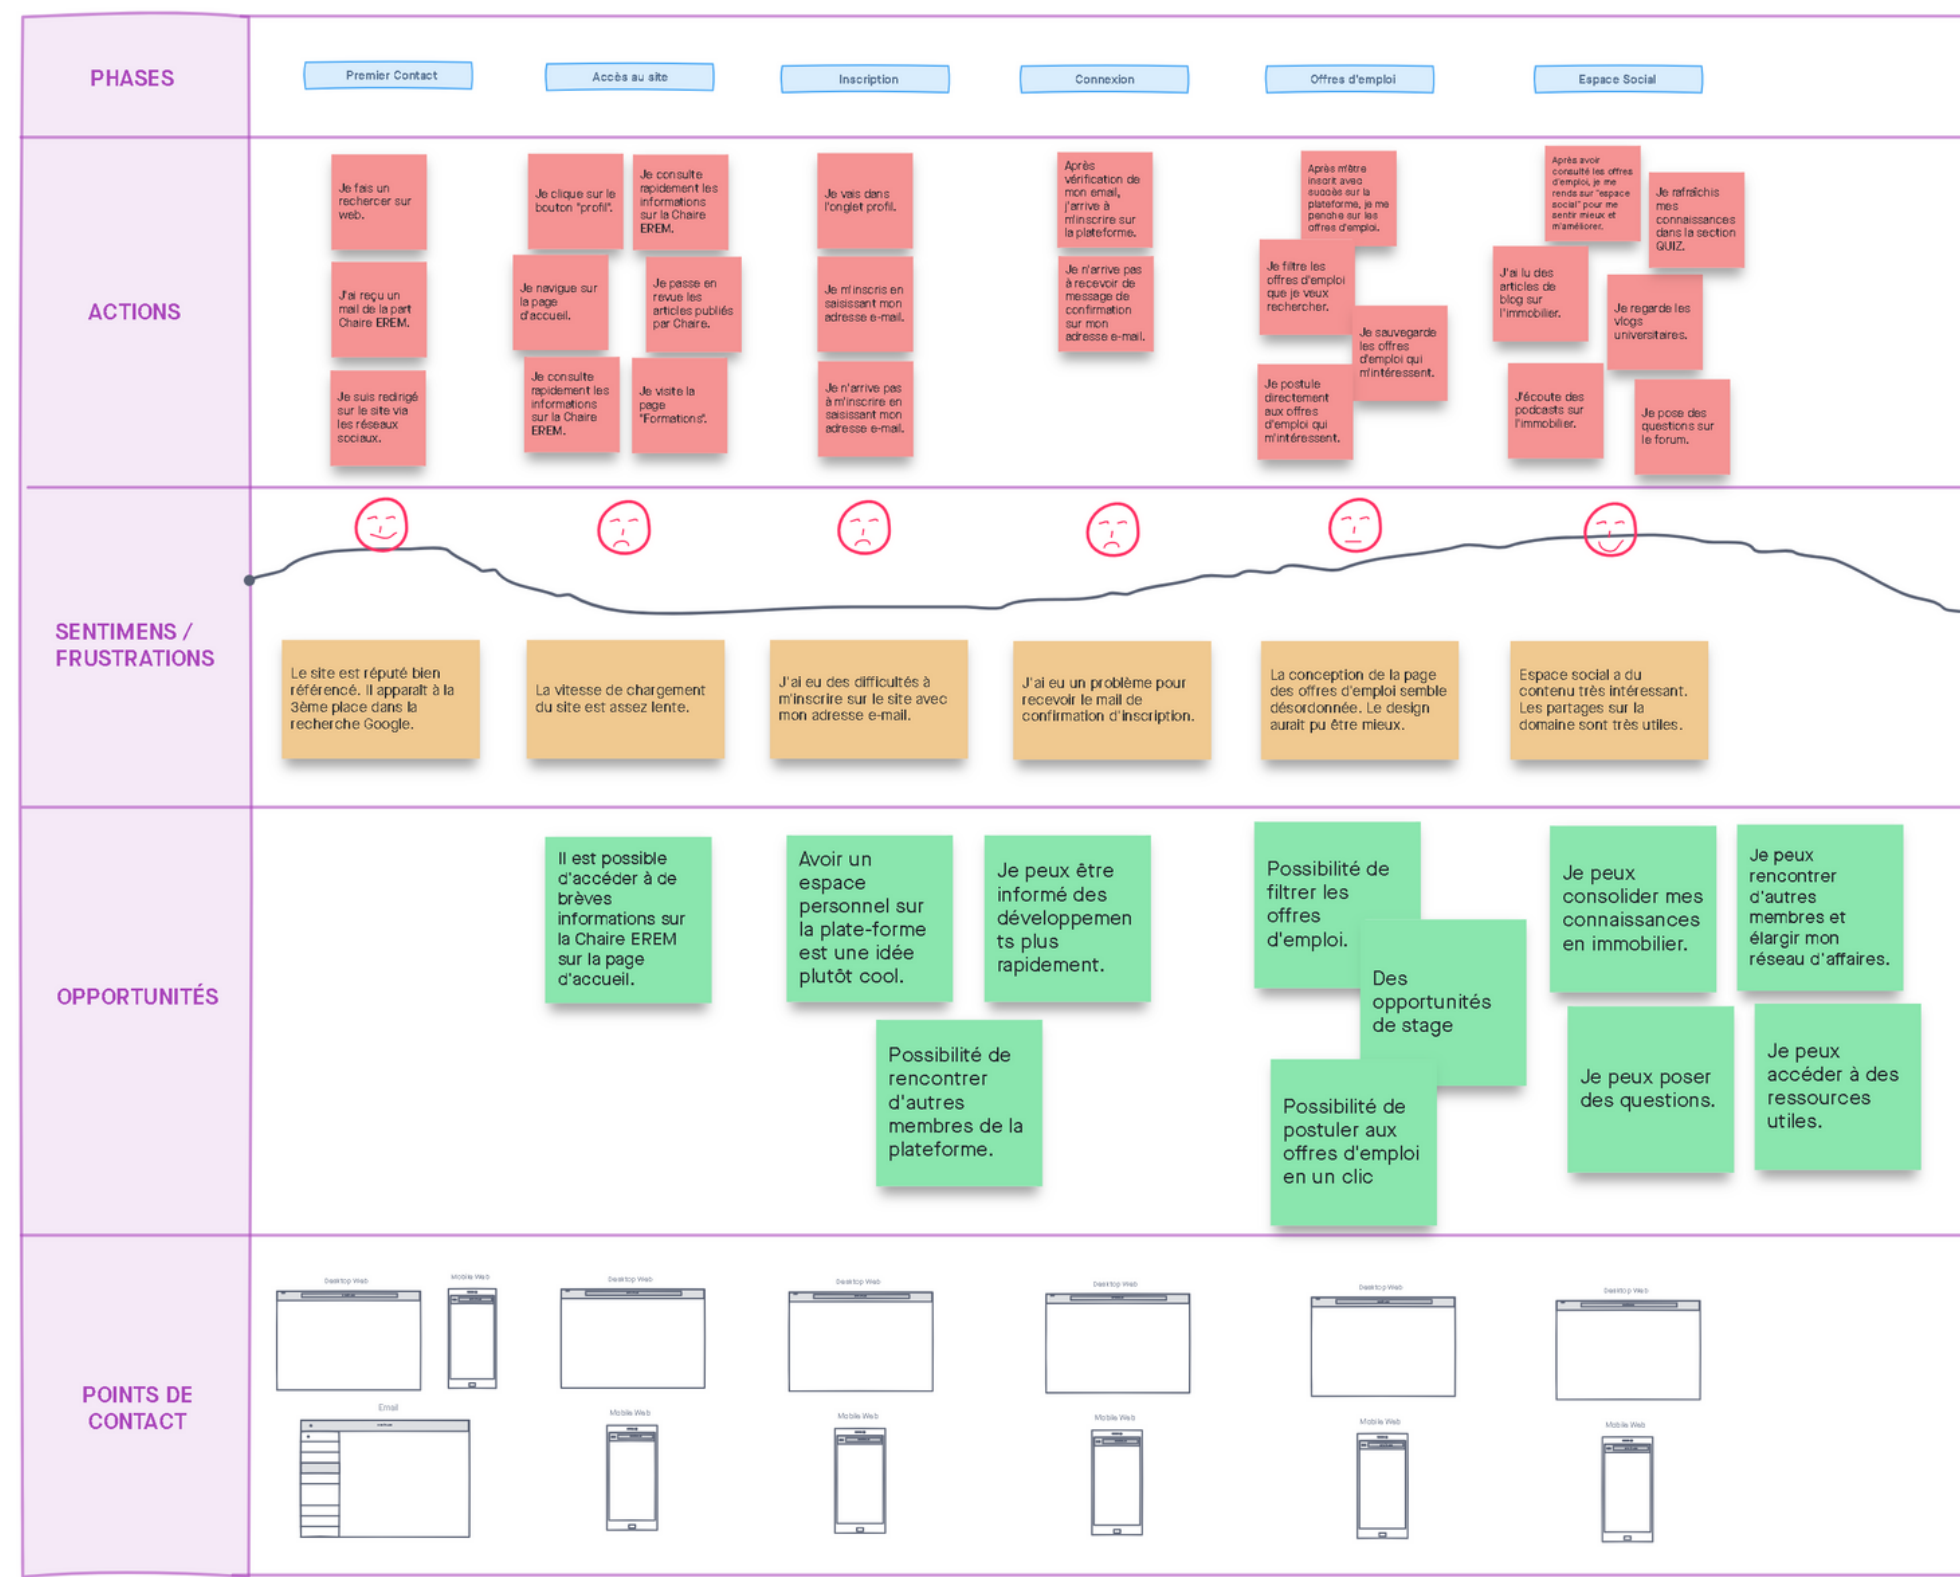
PHASES

Premier Contact

Accès au site

Inscription

Connexion

Offres d'emploi

Espace Social

ACTIONS

Je fais un rechercer sur web.

J'ai reçu un mail de la part Chaire EREM.

Je suis redirigé sur le site via les réseaux sociaux.

Je clique sur le bouton "profil".

Je consulte rapidement les informations sur la Chaire EREM.

Je navigue sur la page d'accueil.

Je passe en revue les articles publiés par Chaire.

Je consulte rapidement les informations sur la Chaire EREM.

Je visite la page "Formations".

Je vais dans l'onglet profil.

Je m'inscris en saisissant mon adresse e-mail.

Je n'arrive pas à m'inscrire en saisissant mon adresse e-mail.

Après vérification de mon email, j'arrive à m'inscrire sur la plateforme.

Je n'arrive pas à recevoir de message de confirmation sur mon adresse e-mail.

Après m'être inscrit avec succès sur la plateforme, je me penche sur les offres d'emploi.

Je filtre les offres d'emploi que je veux rechercher.

Je sauvegarde les offres d'emploi qui m'intéressent.

Je postule directement aux offres d'emploi qui m'intéressent.

Après avoir consulté les offres d'emploi, je me rends sur "espace social" pour me sentir mieux et m'améliorer.

Je rafraîchis mes connaissances dans la section QUIZ.

J'ai lu des articles de blog sur l'immobilier.

Je regarde les vlogs universitaires.

J'écoute des podcasts sur l'immobilier.

Je pose des questions sur le forum.

SENTIMENS / FRUSTRATIONS

Le site est réputé bien référencé. Il apparaît à la 3ème place dans la recherche Google.

La vitesse de chargement du site est assez lente.

J'ai eu des difficultés à m'inscrire sur le site avec mon adresse e-mail.

J'ai eu un problème pour recevoir le mail de confirmation d'inscription.

La conception de la page des offres d'emploi semble désordonnée. Le design aurait pu être mieux.

Espace social a du contenu très intéressant. Les partages sur la domaine sont très utiles.

OPPORTUNITÉS

Il est possible d'accéder à de brèves informations sur la Chaire EREM sur la page d'accueil.

Avoir un espace personnel sur la plate-forme est une idée plutôt cool.

Je peux être informé des développements plus rapidement.

Possibilité de rencontrer d'autres membres de la plateforme.

Possibilité de filtrer les offres d'emploi.

Des opportunités de stage

Possibilité de postuler aux offres d'emploi en un clic

Je peux consolider mes connaissances en immobilier.

Je peux rencontrer d'autres membres et élargir mon réseau d'affaires.

Je peux poser des questions.

Je peux accéder à des ressources utiles.

POINTS DE CONTACT

Desktop Web
Mobile Web
Email
Desktop Web
Mobile Web
Desktop Web
Mobile Web
Desktop Web
Mobile Web
Desktop Web
Mobile Web
Desktop Web
Mobile Web